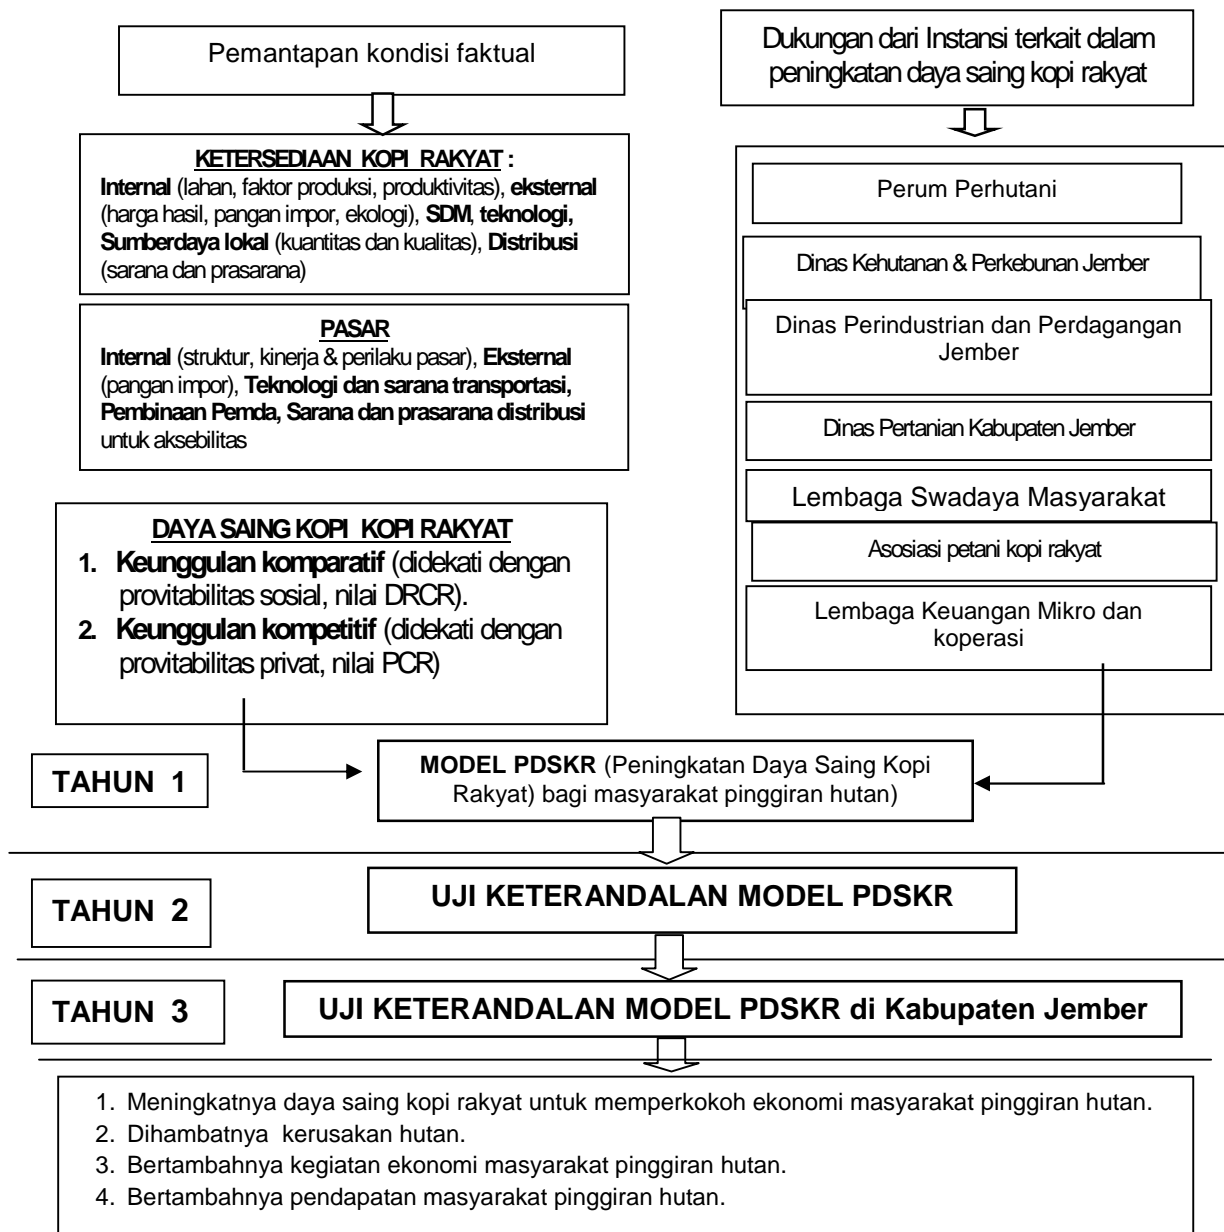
Pemantapan kondisi faktual

KETERSEDIAAN KOPI RAKYAT :
Internal (lahan, faktor produksi, produktivitas), eksternal (harga hasil, pangan impor, ekologi), SDM, teknologi, Sumberdaya lokal (kuantitas dan kualitas), Distribusi (sarana dan prasarana)

PASAR
Internal (struktur, kinerja & perilaku pasar), Eksternal (pangan impor), Teknologi dan sarana transportasi, Pembinaan Pemda, Sarana dan prasarana distribusi untuk aksebilitas

DAYA SAING KOPI KOPI RAKYAT
1. Keunggulan komparatif (didekati dengan provitabilitas sosial, nilai DRCR).
2. Keunggulan kompetitif (didekati dengan provitabilitas privat, nilai PCR)

Dukungan dari Instansi terkait dalam peningkatan daya saing kopi rakyat

Perum Perhutani

Dinas Kehutanan & Perkebunan Jember

Dinas Perindustrian dan Perdagangan Jember

Dinas Pertanian Kabupaten Jember

Lembaga Swadaya Masyarakat

Asosiasi petani kopi rakyat

Lembaga Keuangan Mikro dan koperasi

TAHUN 1

MODEL PDSKR (Peningkatan Daya Saing Kopi Rakyat) bagi masyarakat pinggiran hutan)

TAHUN 2

UJI KETERANDALAN MODEL PDSKR

TAHUN 3

UJI KETERANDALAN MODEL PDSKR di Kabupaten Jember

1. Meningkatnya daya saing kopi rakyat untuk memperkokoh ekonomi masyarakat pinggiran hutan.
2. Dihambatnya kerusakan hutan.
3. Bertambahnya kegiatan ekonomi masyarakat pinggiran hutan.
4. Bertambahnya pendapatan masyarakat pinggiran hutan.